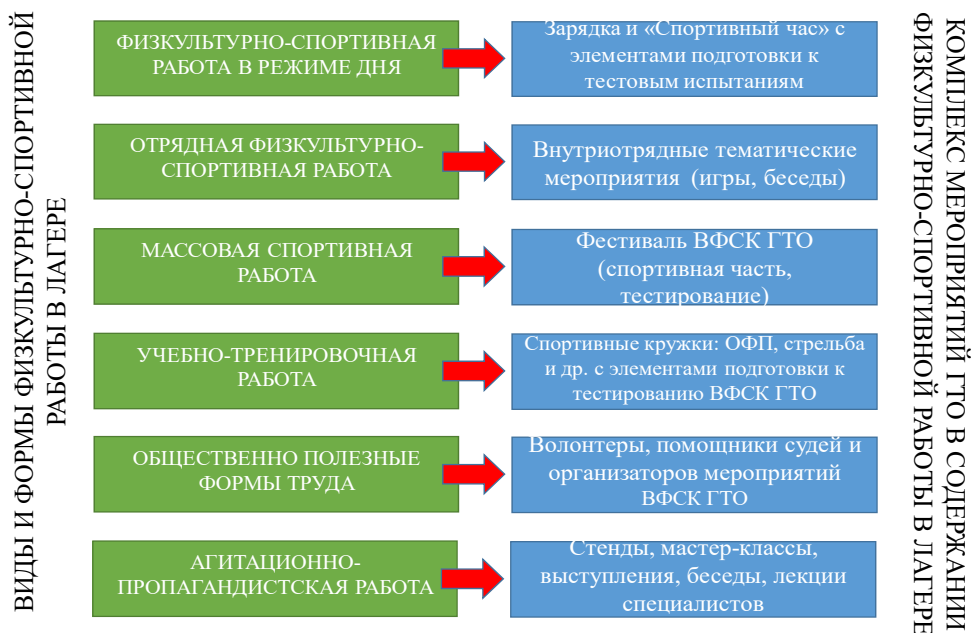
ВИДЫ И ФОРМЫ ФИЗКУЛЬТУРНО-СПОРТИВНОЙ РАБОТЫ В ЛАГЕРЕ

ФИЗКУЛЬТУРНО-СПОРТИВНАЯ РАБОТА В РЕЖИМЕ ДНЯ

Зарядка и «Спортивный час» с элементами подготовки к тестовым испытаниям

ОТРЯДНАЯ ФИЗКУЛЬТУРНО-СПОРТИВНАЯ РАБОТА

Внутриотрядные тематические мероприятия (игры, беседы)

МАССОВАЯ СПОРТИВНАЯ РАБОТА

Фестиваль ВФСК ГТО (спортивная часть, тестирование)

УЧЕБНО-ТРЕНИРОВОЧНАЯ РАБОТА

Спортивные кружки: ОФП, стрельба и др. с элементами подготовки к тестированию ВФСК ГТО

ОБЩЕСТВЕННО ПОЛЕЗНЫЕ ФОРМЫ ТРУДА

Волонтеры, помощники судей и организаторов мероприятий ВФСК ГТО

АГИТАЦИОННО-ПРОПАГАНДИСТСКАЯ РАБОТА

Стенды, мастер-классы, выступления, беседы, лекции специалистов

КОМПЛЕКС МЕРОПРИЯТИЙ ГТО В СОДЕРЖАНИИ ФИЗКУЛЬТУРНО-СПОРТИВНОЙ РАБОТЫ В ЛАГЕРЕ